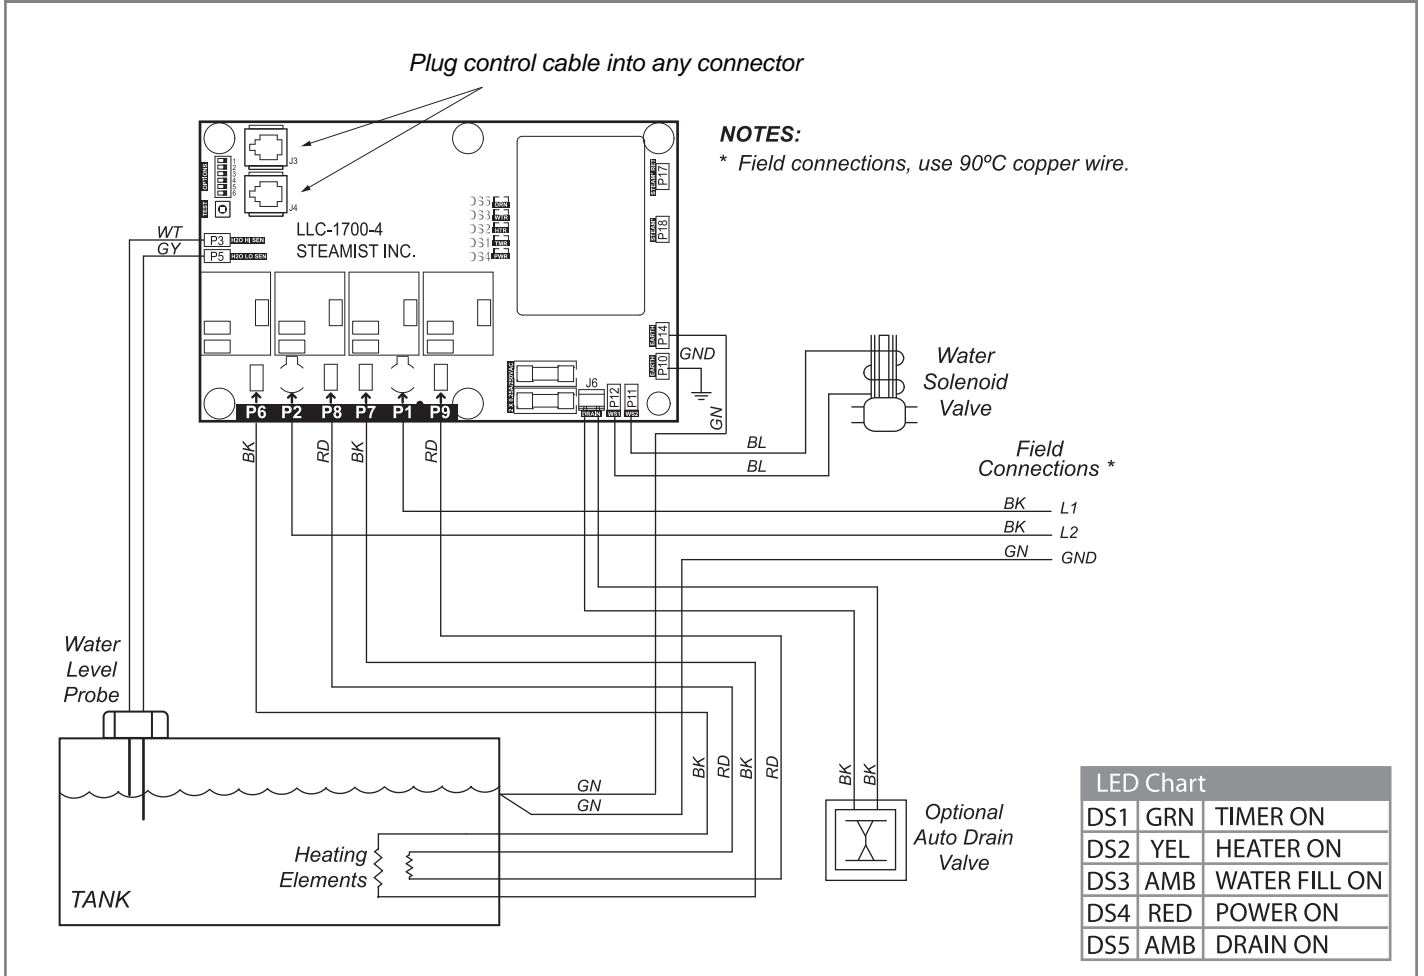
Plug control cable into any connector

NOTES:
* Field connections, use 90ºC copper wire.

J3
J4
OPTIONS
1 2 3 4 5 6
TEST

LLC-1700-4
STEAMIST INC.

WT
GY
P3 H2O HI SEN
P5 H2O LO SEN

DS5 DRN
DS3 WTR
DS2 HTR
DS1 TMR
DS4 PWR

P17
P18
P14
P10
EARTH
GND

J6
DRAIN
P12
P11
WS1
WS2

P6 P2 P8 P7 P1 P9

BK RD BK RD

GN

Water Solenoid Valve

BL
BL

Field Connections *

BK L1
BK L2
GN GND

Water Level Probe

GN
GN

BK RD BK RD

BK BK

Heating Elements

TANK

Optional Auto Drain Valve

| LED Chart | | |
|---|---|---|
| DS1 | GRN | TIMER ON |
| DS2 | YEL | HEATER ON |
| DS3 | AMB | WATER FILL ON |
| DS4 | RED | POWER ON |
| DS5 | AMB | DRAIN ON |